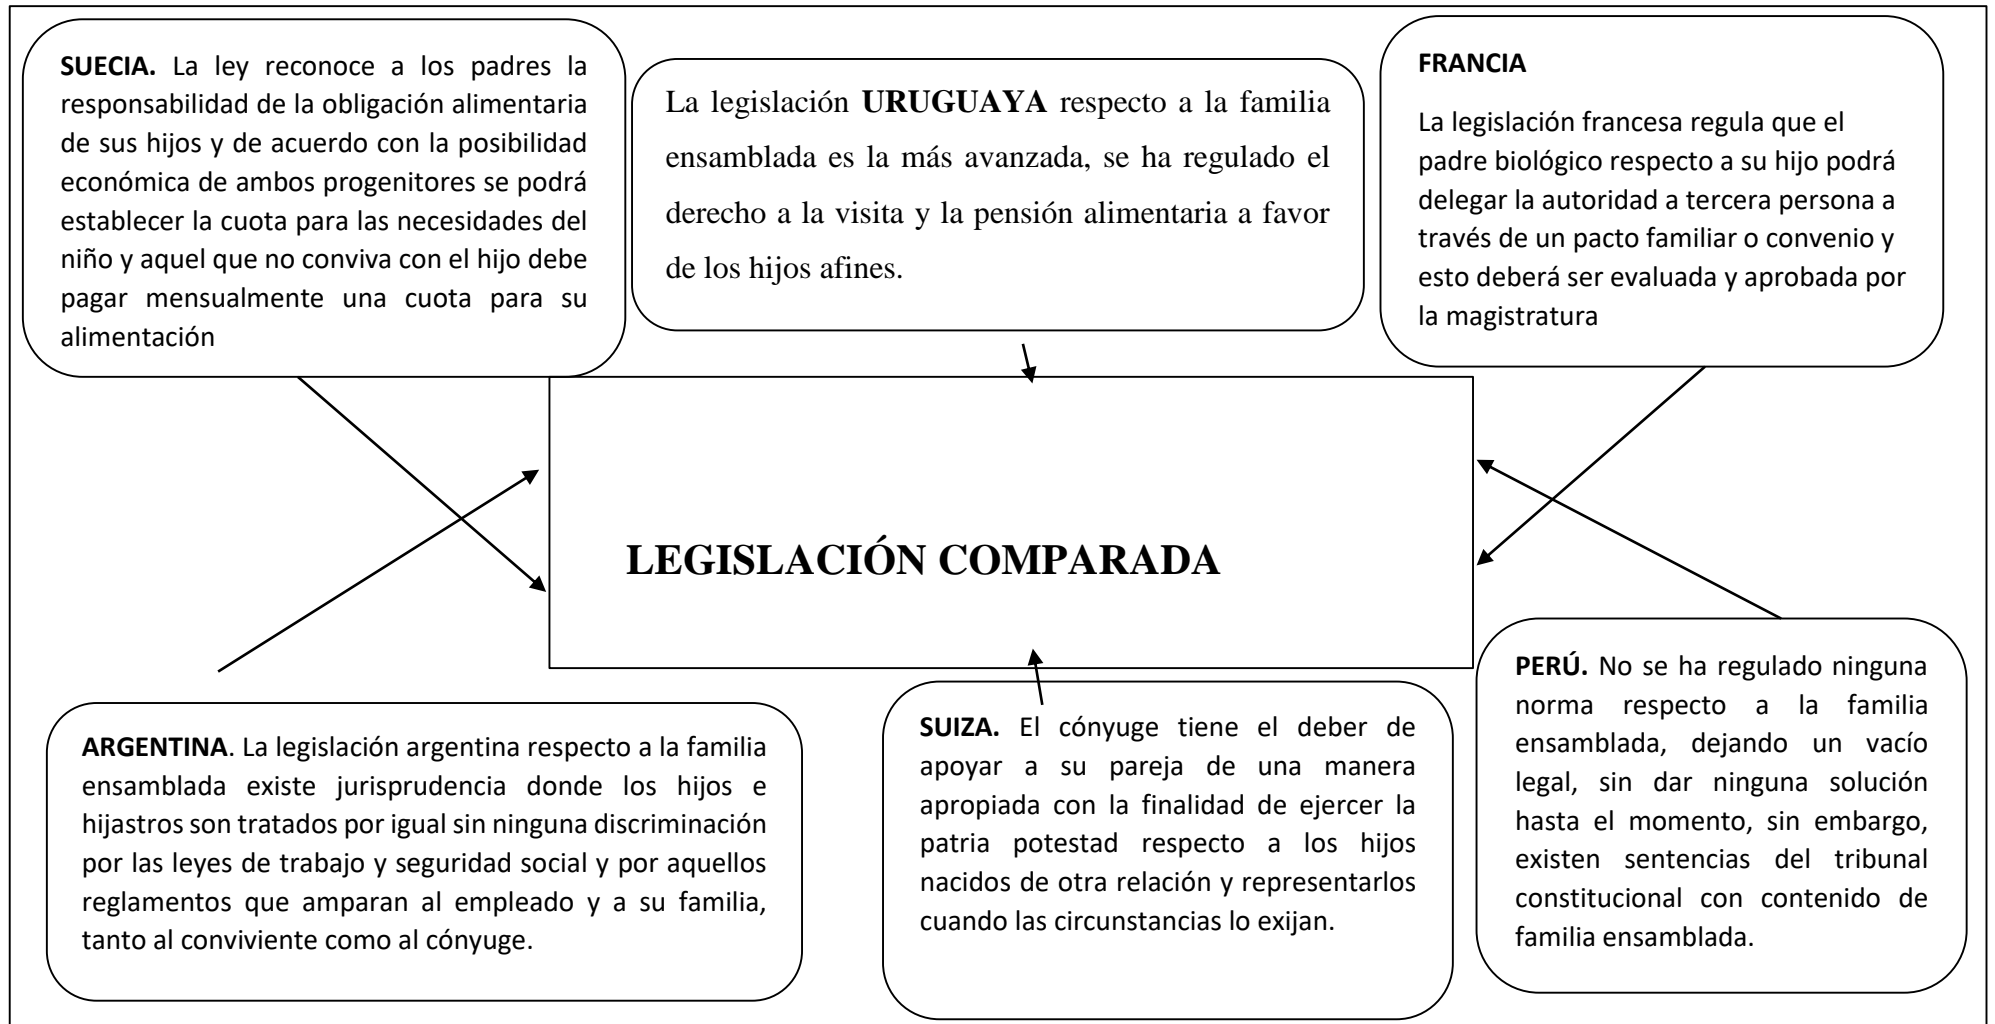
**SUECIA.** La ley reconoce a los padres la responsabilidad de la obligación alimentaria de sus hijos y de acuerdo con la posibilidad económica de ambos progenitores se podrá establecer la cuota para las necesidades del niño y aquel que no conviva con el hijo debe pagar mensualmente una cuota para su alimentación

La legislación **URUGUAYA** respecto a la familia ensamblada es la más avanzada, se ha regulado el derecho a la visita y la pensión alimentaria a favor de los hijos afines.

**FRANCIA**

La legislación francesa regula que el padre biológico respecto a su hijo podrá delegar la autoridad a tercera persona a través de un pacto familiar o convenio y esto deberá ser evaluada y aprobada por la magistratura

**LEGISLACIÓN COMPARADA**

**ARGENTINA**. La legislación argentina respecto a la familia ensamblada existe jurisprudencia donde los hijos e hijastros son tratados por igual sin ninguna discriminación por las leyes de trabajo y seguridad social y por aquellos reglamentos que amparan al empleado y a su familia, tanto al conviviente como al cónyuge.

**SUIZA.** El cónyuge tiene el deber de apoyar a su pareja de una manera apropiada con la finalidad de ejercer la patria potestad respecto a los hijos nacidos de otra relación y representarlos cuando las circunstancias lo exijan.

**PERÚ.** No se ha regulado ninguna norma respecto a la familia ensamblada, dejando un vacío legal, sin dar ninguna solución hasta el momento, sin embargo, existen sentencias del tribunal constitucional con contenido de familia ensamblada.